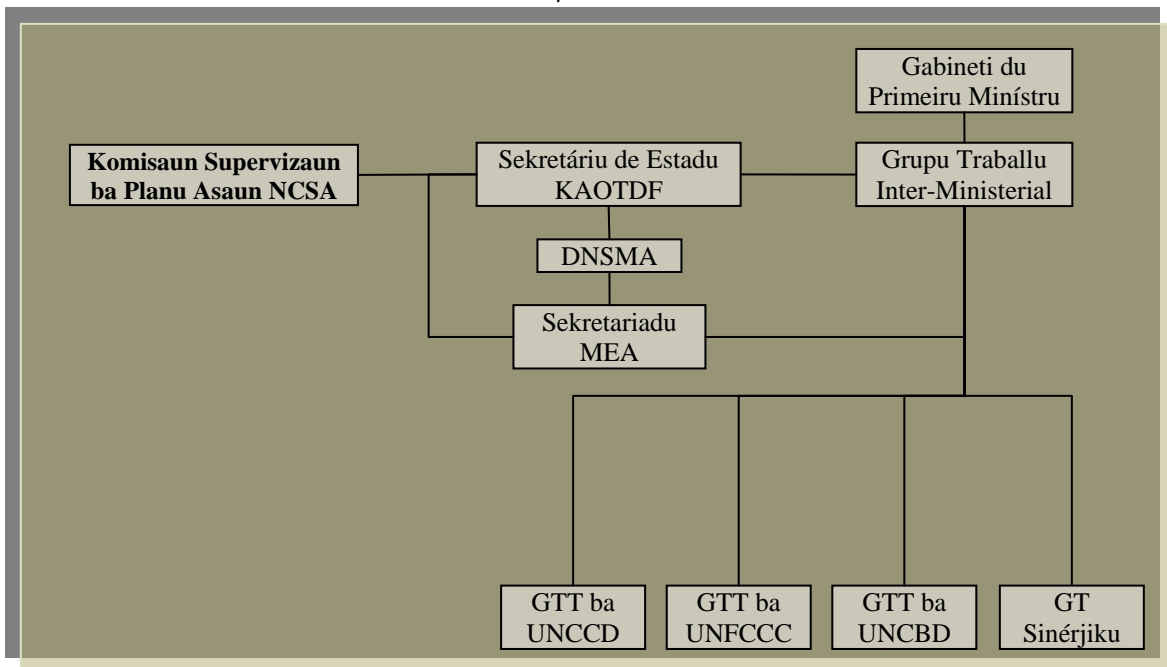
Gabineti du Primeiru Minístru

Komisaun Supervizaun ba Planu Asaun NCSA

Sekretáriu de Estadu KAOTDF

Grupu Traballu Inter-Ministerial

DNSMA

Sekretariadu MEA

GTT ba UNCCD

GTT ba UNFCCC

GTT ba UNCBD

GT Sinérjiku